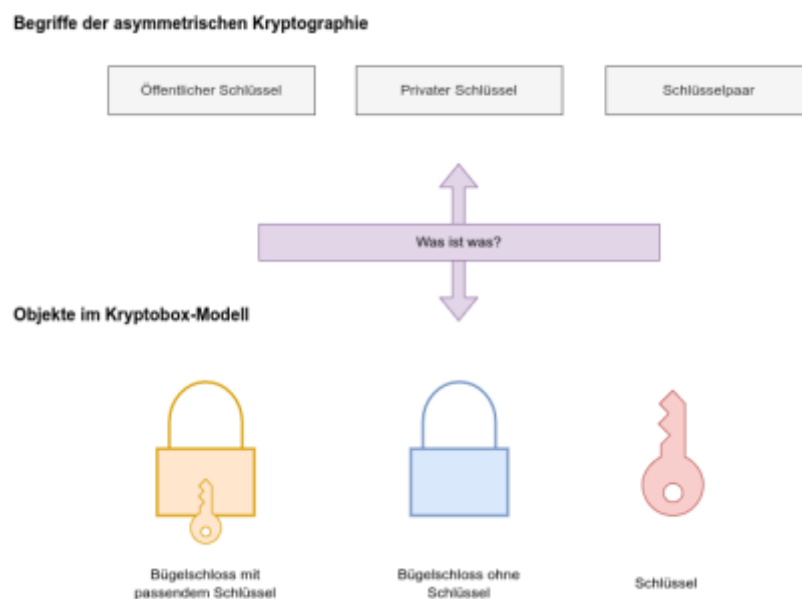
Begriffe der asymmetrischen Kryptographie

Öffentlicher Schlüssel

Privater Schlüssel

Schlüsselpaar

Was ist was?

Objekte im Kryptobox-Modell

Bügelschloss mit passendem Schlüssel

Bügelschloss ohne Schlüssel

Schlüssel